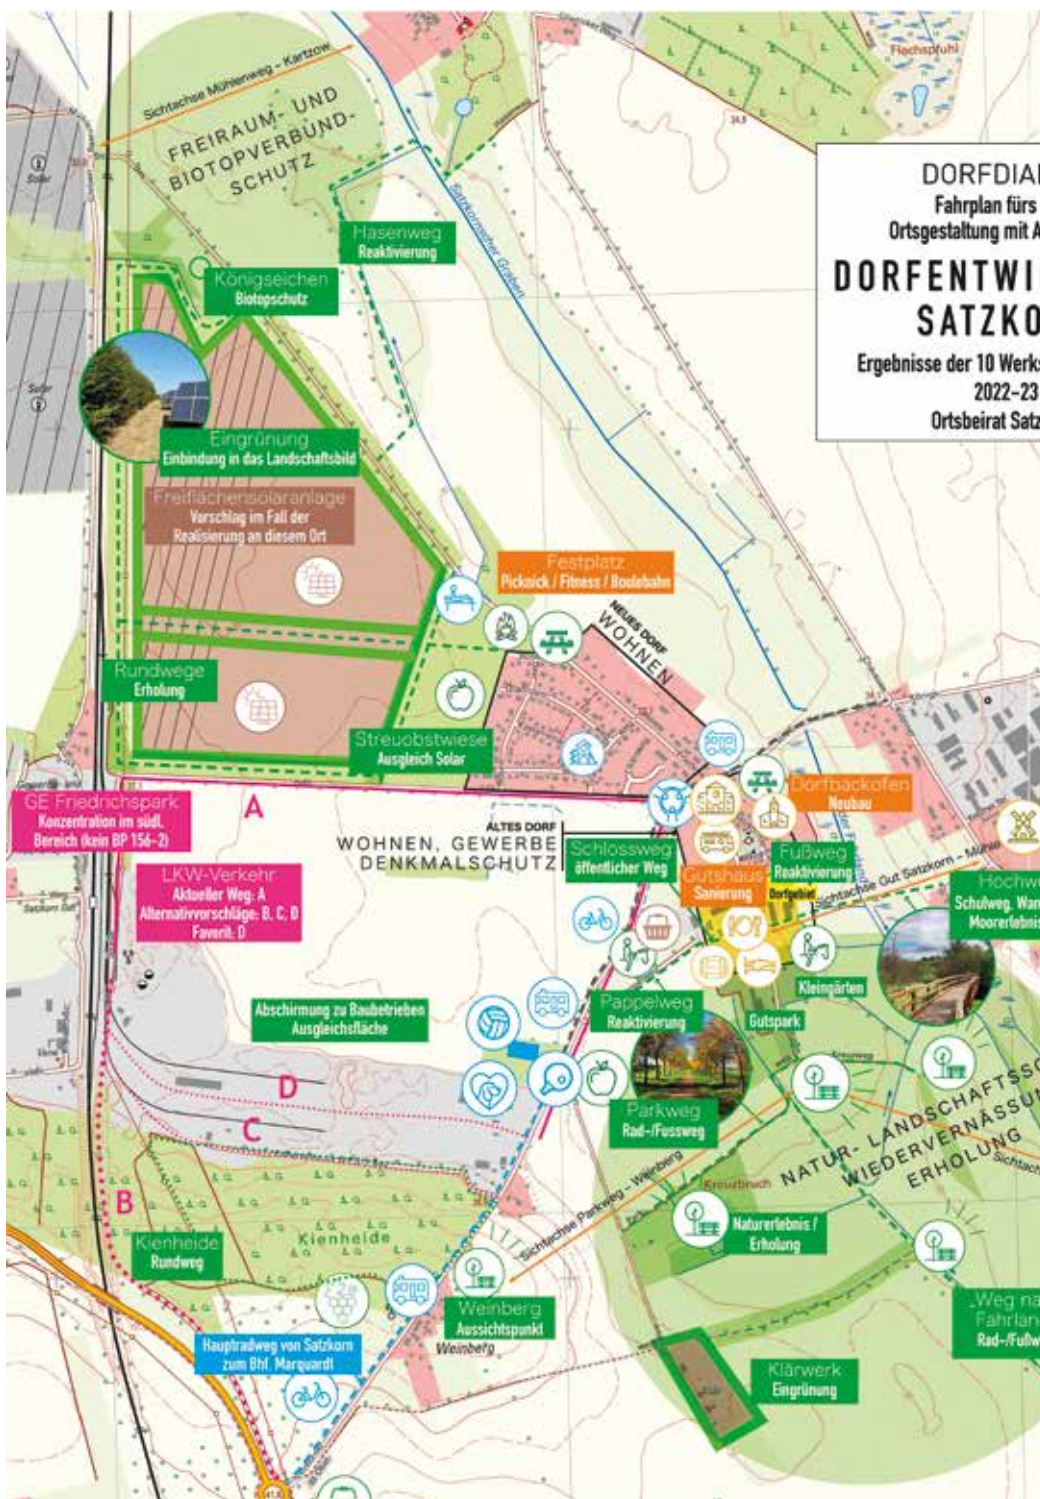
DORFDIA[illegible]
Fahrplan fürs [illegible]
Ortsgestaltung mit A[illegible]

DORFENTWI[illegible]
SATZKO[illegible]

Ergebnisse der 10 Werks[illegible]
2022-23
Ortsbeirat Satz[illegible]

Sichtachse Mühlenweg - Kartzow

FREIRAUM- UND BIOTOPVERBUND-SCHUTZ

Flachspfuhl

Hasenweg
Reaktivierung

Satzkornscher Graben

Königseichen
Biotopschutz

Eingrünung
Einbindung in das Landschaftsbild

Freiflächensolaranlage
Vorschlag im Fall der Realisierung an diesem Ort

Festplatz
Picknick / Fitness / Boulebahn

NEUES DORF
WOHNEN

Rundwege
Erholung

Streuobstwiese
Ausgleich Solar

Dorfbackofen
Neubau

GE Friedrichspark
Konzentration im südl. Bereich (kein BP 156-2)

A

ALTES DORF
WOHNEN, GEWERBE
DENKMALSCHUTZ

Schlossweg
öffentlicher Weg

Fußweg
Reaktivierung

Gutshaus
Sanierung

Dorfgebiet

Sichtachse Gut Satzkorn - Mühle

Hochw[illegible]
Schulweg, Wan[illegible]
Moorerlebnis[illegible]

LKW-Verkehr
Aktueller Weg: A
Alternativvorschläge: B, C, D
Favorit: D

Kleingärten

Abschirmung zu Baubetrieben
Ausgleichsfläche

Pappelweg
Reaktivierung

Gutspark

D

C

Parkweg
Rad-/Fussweg

NATUR- LANDSCHAFTSSC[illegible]
WIEDERVERNÄSSUN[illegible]
ERHOLUNG

Sichtach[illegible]

Sichtachse Parkweg - Weinberg

Kreuzbruch

B

Kienheide
Rundweg

Kienheide

Naturerlebnis / Erholung

Weinberg
Aussichtspunkt

Weinberg

Weg na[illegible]
Fahrlan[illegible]
Rad-/Fuß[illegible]

Hauptradweg von Satzkorn zum Bhf. Marquardt

Klärwerk
Eingrünung